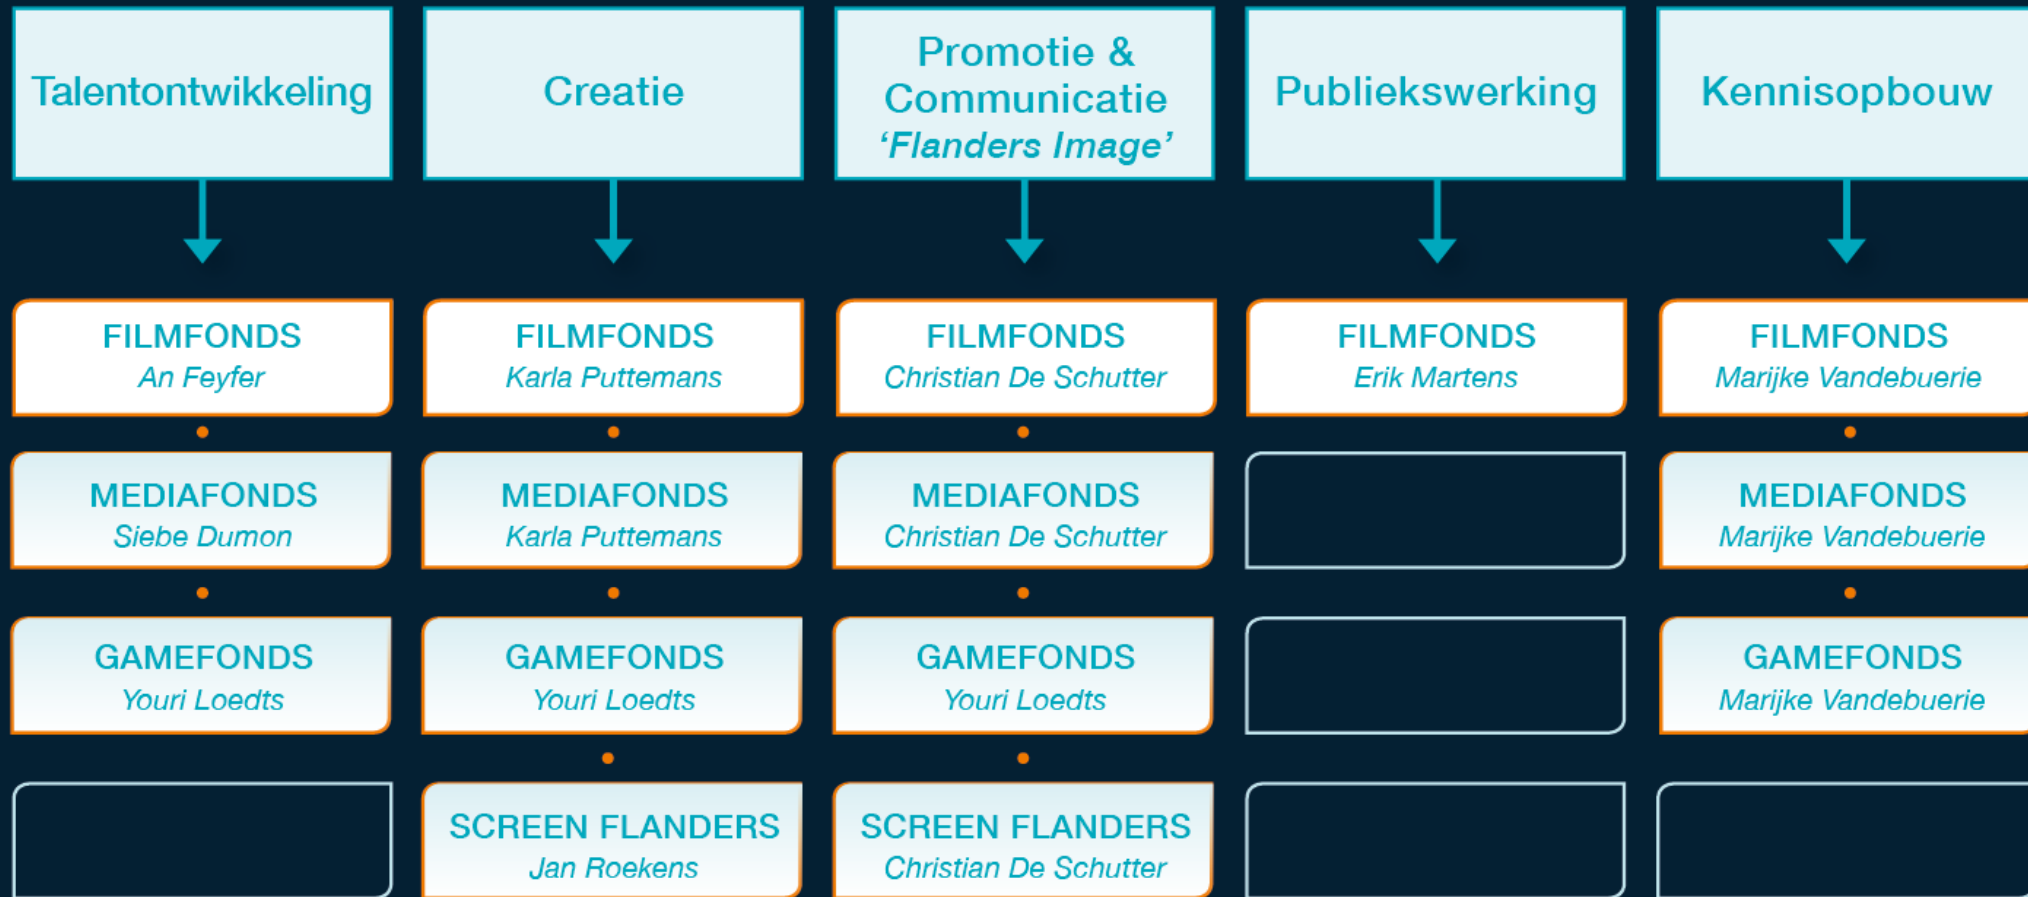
Talentontwikkeling

FILMFONDS
An Feyfer

MEDIAFONDS
Siebe Dumon

GAMEFONDS
Youri Loedts

Creatie

FILMFONDS
Karla Puttemans

MEDIAFONDS
Karla Puttemans

GAMEFONDS
Youri Loedts

SCREEN FLANDERS
Jan Roekens

Promotie & Communicatie *'Flanders Image'*

FILMFONDS
Christian De Schutter

MEDIAFONDS
Christian De Schutter

GAMEFONDS
Youri Loedts

SCREEN FLANDERS
Christian De Schutter

Publiekswerking

FILMFONDS
Erik Martens

Kennisopbouw

FILMFONDS
Marijke Vandebuerie

MEDIAFONDS
Marijke Vandebuerie

GAMEFONDS
Marijke Vandebuerie